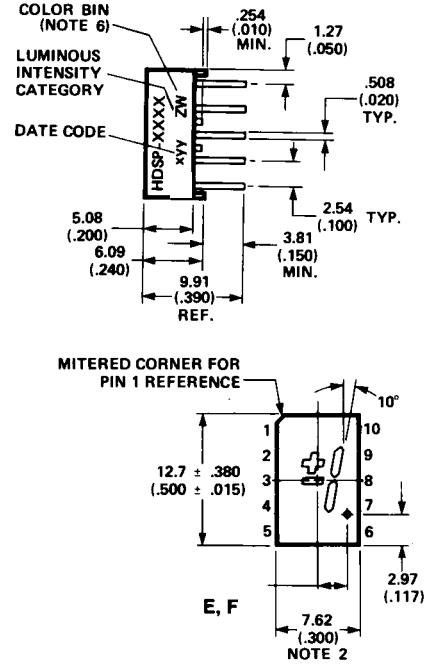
COLOR BIN (NOTE 6)

LUMINOUS INTENSITY CATEGORY

DATE CODE

HDSP-XXXX
ZW
XYY

.254 (.010) MIN.

1.27 (.050)

.508 (.020) TYP.

2.54 (.100) TYP.

5.08 (.200)

6.09 (.240)

3.81 (.150) MIN.

9.91 (.390) REF.

MITERED CORNER FOR PIN 1 REFERENCE

10°

1
2
3
4
5
10
9
8
7
6

12.7 ± .380 (.500 ± .015)

2.97 (.117)

E, F

7.62 (.300) NOTE 2